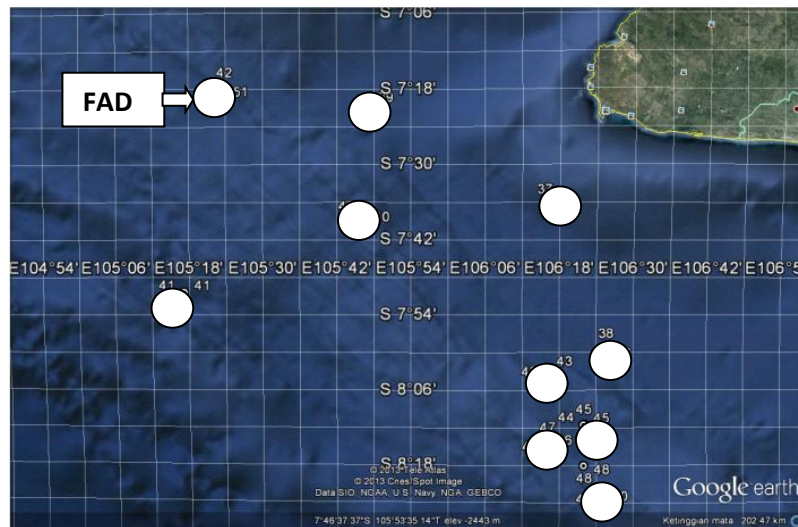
S 7°06'

FAD

42

51

S 7°18'

S 7°30'

37

0

S 7°42'

E104°54' E105°06' E105°18' E105°30' E105°42' E105°54' E106°06' E106°18' E106°30' E106°42' E106°5

41

41

S 7°54'

38

43

S 8°06'

44

45

45

47

S 8°18'

48

48

© 2013 Tele Atlas
© 2013 Cnes/Spot Image
Data SIO, NOAA, U.S. Navy, NGA, GEBCO

Google earth

7°46'37.37"S 105°53'35.14"T elev -2443 m

Ketinggian mata 202.47 km